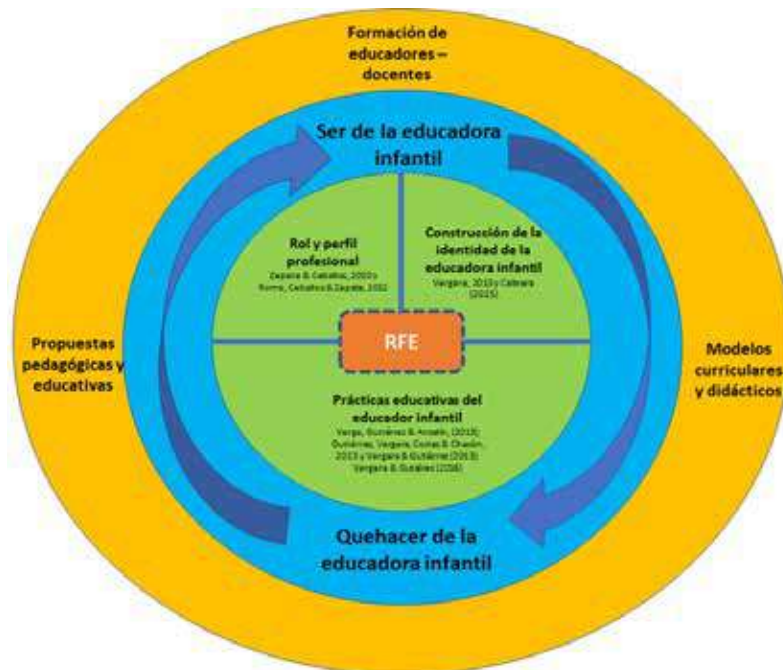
Formación de educadores – docentes

Ser de la educadora infantil

Rol y perfil profesional
Zapata & Ceballos, 2010 y Romo, Ceballos & Zapata, 2012

Construcción de la identidad de la educadora infantil
Vergara, 2013 y Cabrera (2015)

RFE

Propuestas pedagógicas y educativas

Modelos curriculares y didácticos

Prácticas educativas del educador infantil
Vargas, Gutiérrez & Acosta, (2015); Gutiérrez, Vergara, Cornejo & Chacón, 2013 y Vergara & Gutiérrez (2013) Vergara & Gutiérrez (2016)

Quehacer de la educadora infantil